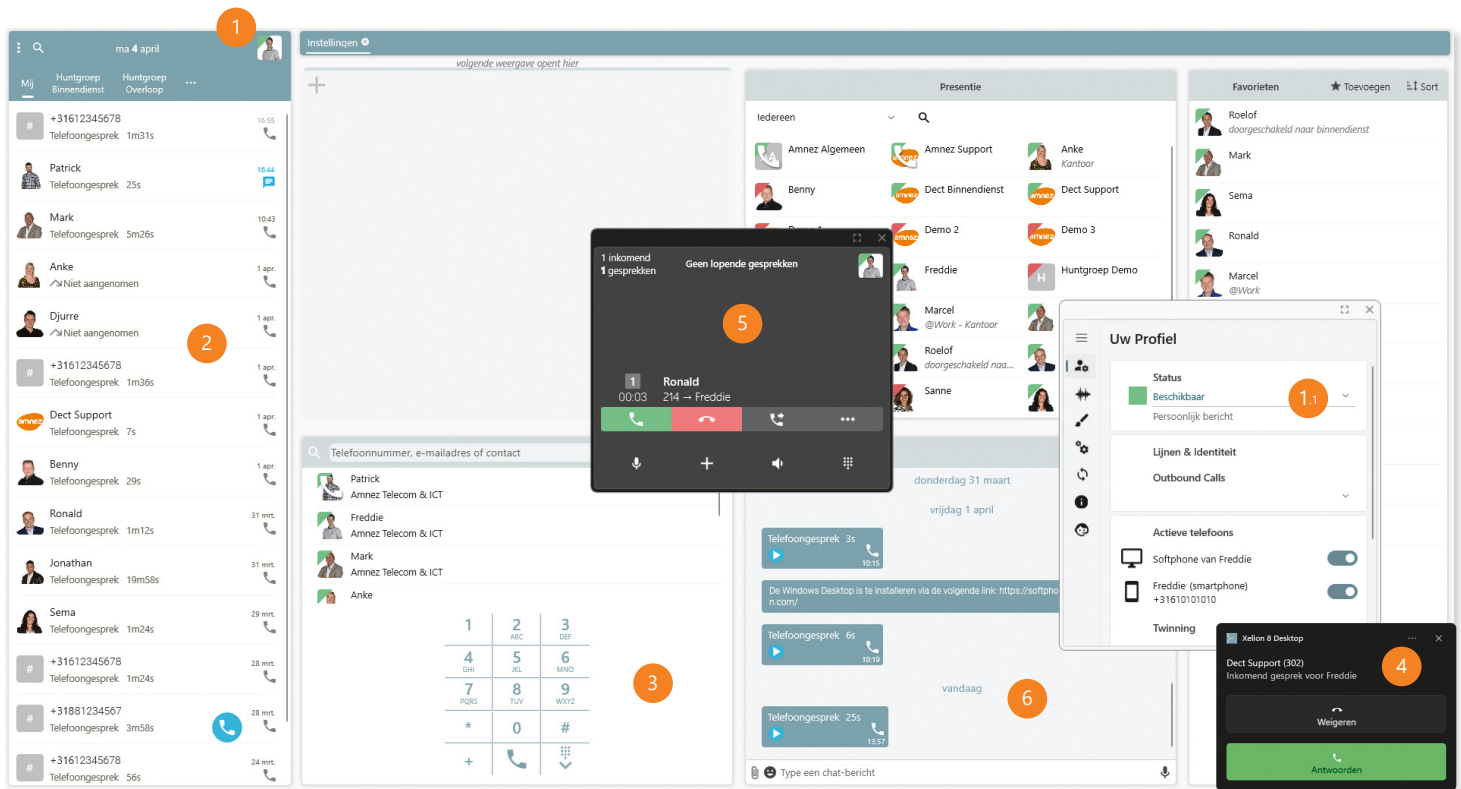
1
ma 4 april
Mij
Huntgroep Binnendienst
Huntgroep Overloop
...
+31612345678
Telefoongesprek 1m31s
16:55
Patrick
Telefoongesprek 25s
16:44
Mark
Telefoongesprek 5m26s
10:43
Anke
Niet aangenomen
1 apr.
Djurre
Niet aangenomen
1 apr.
2
+31612345678
Telefoongesprek 1m36s
1 apr.
Dect Support
Telefoongesprek 7s
1 apr.
Benny
Telefoongesprek 29s
1 apr.
Ronald
Telefoongesprek 1m12s
31 mrt.
Jonathan
Telefoongesprek 19m58s
31 mrt.
Sema
Telefoongesprek 1m24s
29 mrt.
+31612345678
Telefoongesprek 1m24s
28 mrt.
+31881234567
Telefoongesprek 3m58s
28 mrt.
+31612345678
Telefoongesprek 56s
24 mrt.

Instellingen
volgende weergave opent hier

Presentie
Iedereen
Amnez Algemeen
Amnez Support
Anke
Kantoor
Benny
Dect Binnendienst
Dect Support
Demo 1
Demo 2
Demo 3
Freddie
Huntgroep Demo
Marcel
@Work - Kantoor
Roelof
doorgeschakeld naa...
Sanne

Favorieten
Toevoegen
Sort
Roelof
doorgeschakeld naar binnendienst
Mark
Sema
Ronald
Marcel
@Work

1 inkomend
1 gesprekken
Geen lopende gesprekken
5
1
00:03
Ronald
214 → Freddie

Telefoonnummer, e-mailadres of contact
Patrick
Amnez Telecom & ICT
Freddie
Amnez Telecom & ICT
Mark
Amnez Telecom & ICT
Anke
1
2 ABC
3 DEF
4 GHI
5 JKL
6 MNO
7 PQRS
8 TUV
9 WXYZ
*
0
#
+
3

donderdag 31 maart
vrijdag 1 april
Telefoongesprek 3s
10:15
De Windows Desktop is te installeren via de volgende link: https://softpho n.com/
Telefoongesprek 6s
10:19
vandaag
6
Telefoongesprek 25s
13:57
Type een chat-bericht

Uw Profiel
Status
Beschikbaar
1.1
Persoonlijk bericht
Lijnen & Identiteit
Outbound Calls
Actieve telefoons
Softphone van Freddie
Freddie (smartphone)
+31610101010
Twinning

Xelion 8 Desktop
Dect Support (302)
Inkomend gesprek voor Freddie
4
Weigeren
Antwoorden